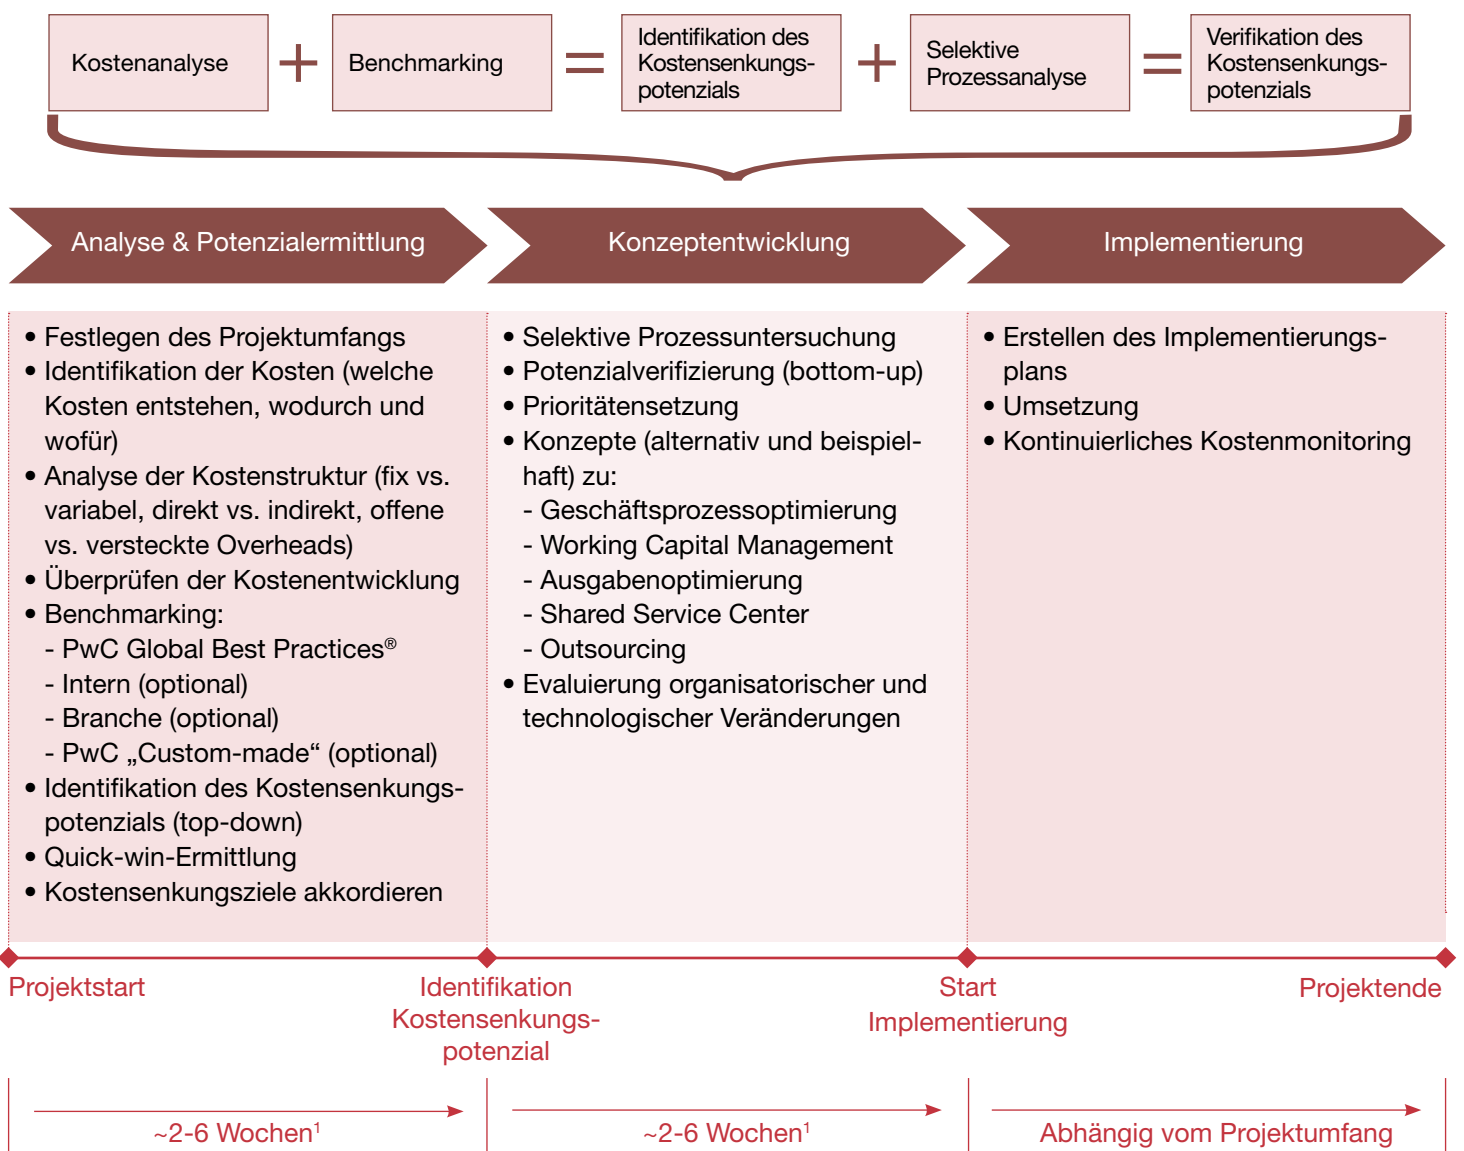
Kostenanalyse + Benchmarking = Identifikation des Kostensenkungspotenzials + Selektive Prozessanalyse = Verifikation des Kostensenkungspotenzials

Analyse & Potenzialermittlung

Konzeptentwicklung

Implementierung

• Festlegen des Projektumfangs
• Identifikation der Kosten (welche Kosten entstehen, wodurch und wofür)
• Analyse der Kostenstruktur (fix vs. variabel, direkt vs. indirekt, offene vs. versteckte Overheads)
• Überprüfen der Kostenentwicklung
• Benchmarking:
- PwC Global Best Practices®
- Intern (optional)
- Branche (optional)
- PwC „Custom-made“ (optional)
• Identifikation des Kostensenkungspotenzials (top-down)
• Quick-win-Ermittlung
• Kostensenkungsziele akkordieren

• Selektive Prozessuntersuchung
• Potenzialverifizierung (bottom-up)
• Prioritätensetzung
• Konzepte (alternativ und beispielhaft) zu:
- Geschäftsprozessoptimierung
- Working Capital Management
- Ausgabenoptimierung
- Shared Service Center
- Outsourcing
• Evaluierung organisatorischer und technologischer Veränderungen

• Erstellen des Implementierungsplans
• Umsetzung
• Kontinuierliches Kostenmonitoring

Projektstart

Identifikation Kostensenkungspotenzial

Start Implementierung

Projektende

~2-6 Wochen$^1$

~2-6 Wochen$^1$

Abhängig vom Projektumfang